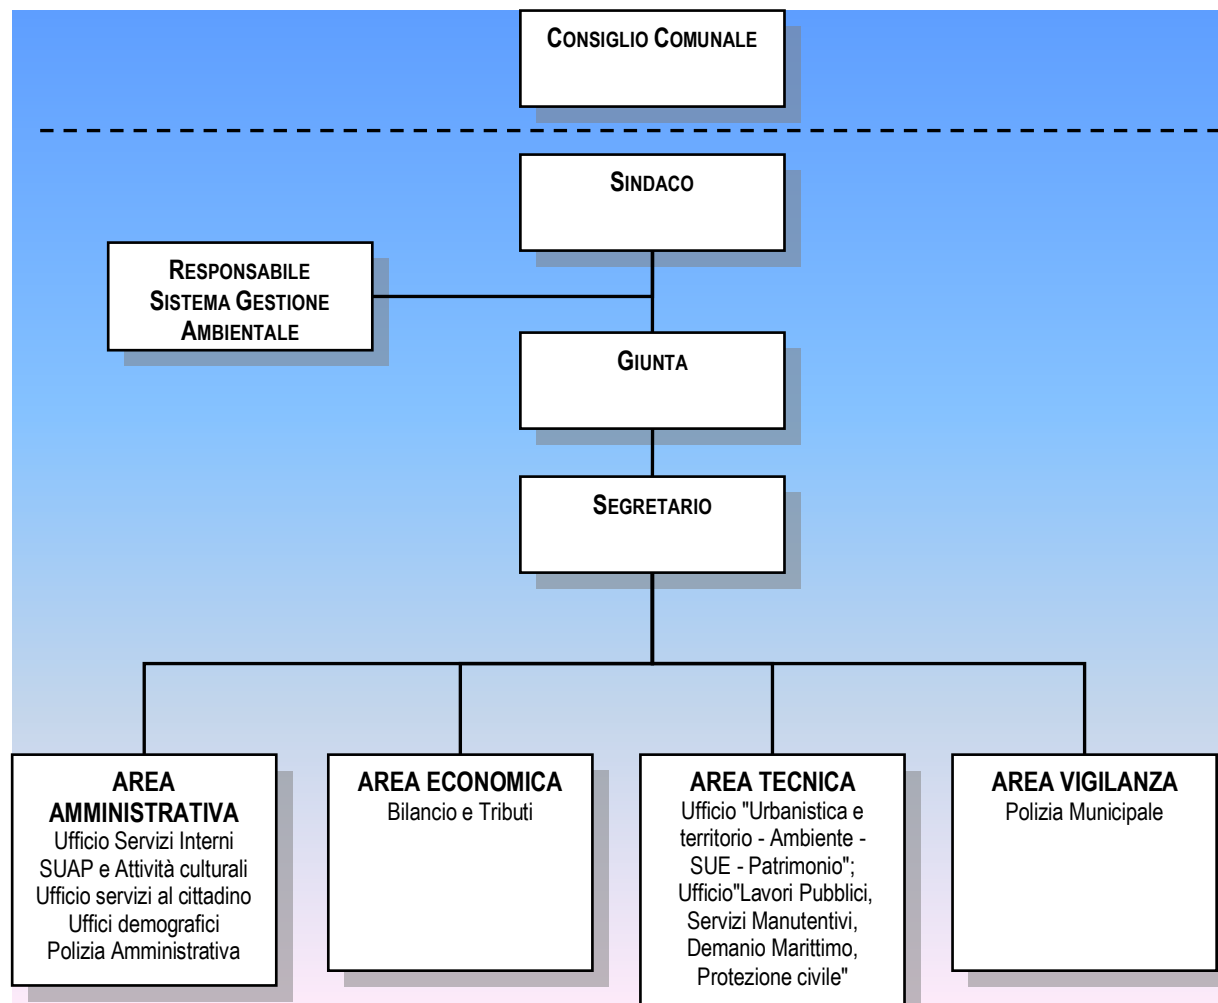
CONSIGLIO COMUNALE

SINDACO

RESPONSABILE SISTEMA GESTIONE AMBIENTALE

GIUNTA

SEGRETARIO

AREA AMMINISTRATIVA
Ufficio Servizi Interni
SUAP e Attività culturali
Ufficio servizi al cittadino
Uffici demografici
Polizia Amministrativa

AREA ECONOMICA
Bilancio e Tributi

AREA TECNICA
Ufficio "Urbanistica e territorio - Ambiente - SUE - Patrimonio";
Ufficio"Lavori Pubblici, Servizi Manutentivi, Demanio Marittimo, Protezione civile"

AREA VIGILANZA
Polizia Municipale